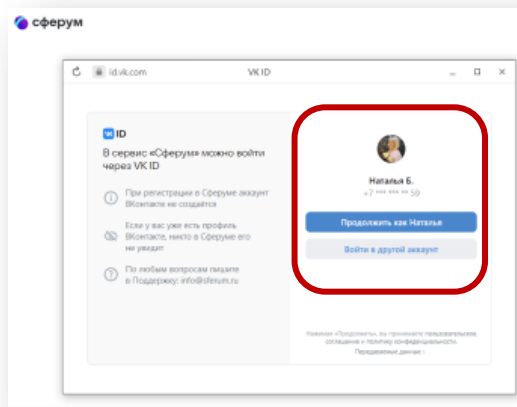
сферум

id.vk.com VK ID

VK ID

В сервис «Сферум» можно войти через VK ID

При регистрации в Сферуме аккаунт ВКонтакте не создаётся

Если у вас уже есть профиль ВКонтакте, никто в Сферуме его не увидит

По любым вопросам пишите в Поддержку: info@sferum.ru

Наталья Б.

+7 *** *** ** 59

Продолжить как Наталья

Войти в другой аккаунт

Нажимая «Продолжить», вы принимаете пользовательское соглашение и политику конфиденциальности.

Передаваемые данные ›